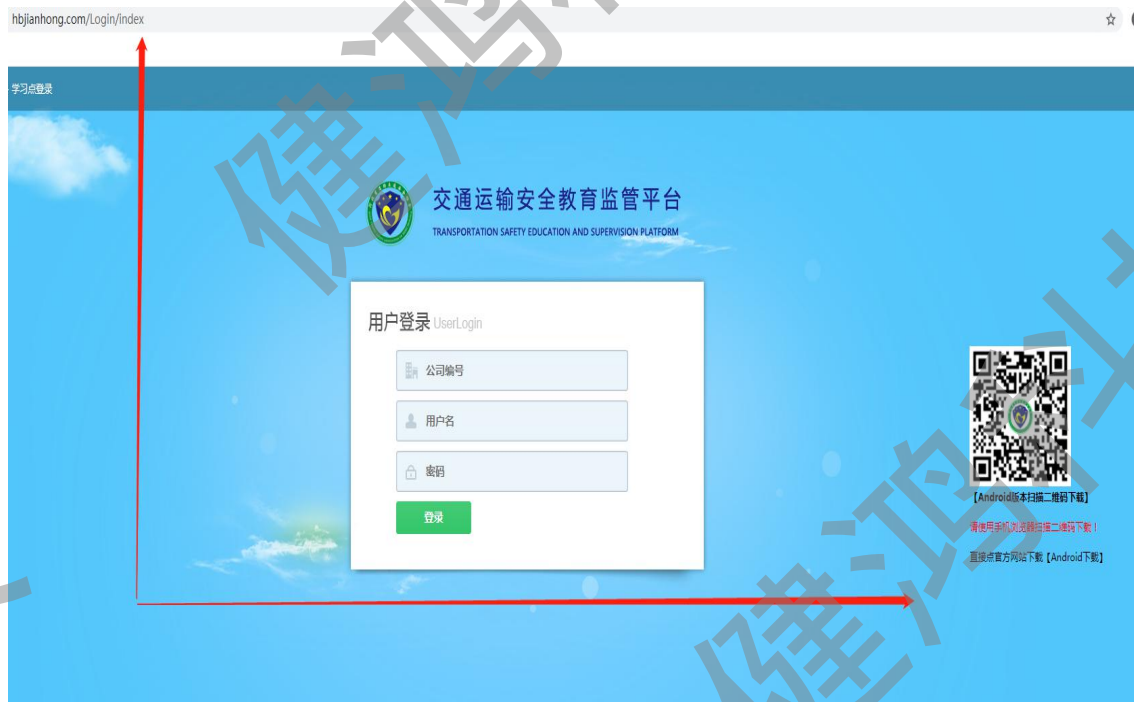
hbjianhong.com/Login/index

学习点登录

交通运输安全教育监管平台
TRANSPORTATION SAFETY EDUCATION AND SUPERVISION PLATFORM

用户登录 UserLogin

公司编号

用户名

密码

登录

【Android版本扫描二维码下载】

请使用手机浏览器扫描二维码下载！

直接点官方网站下载【Android下载】

健鸿

健鸿